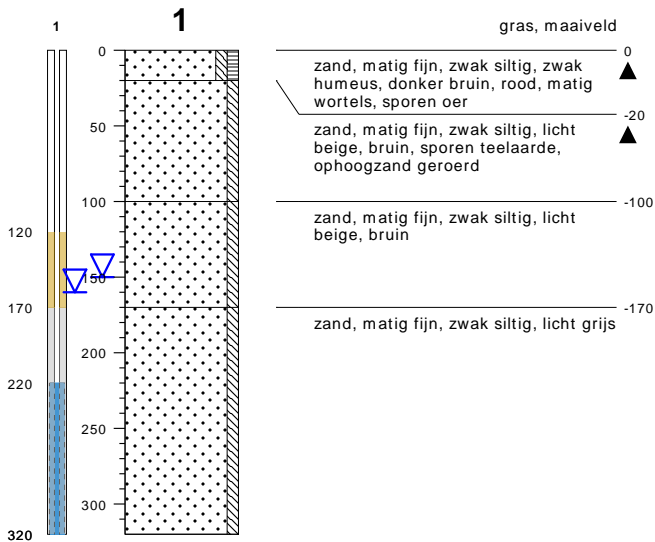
1

1

gras, maaiveld

0

zand, matig fijn, zwak siltig, zwak humeus, donker bruin, rood, matig wortels, sporen oer

-20

zand, matig fijn, zwak siltig, licht beige, bruin, sporen teelaarde, ophoogzand geroerd

-100

zand, matig fijn, zwak siltig, licht beige, bruin

-170

zand, matig fijn, zwak siltig, licht grijs

0
50
100
150
200
250
300

120
170
220
320